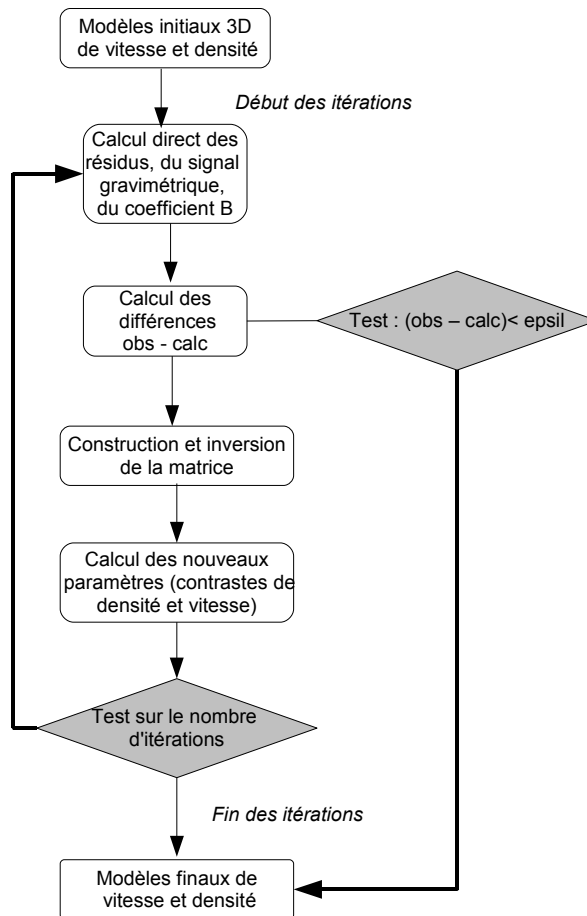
Modèles initiaux 3D de vitesse et densité

Début des itérations

Calcul direct des résidus, du signal gravimétrique, du coefficient B

Calcul des différences obs - calc

Test : (obs – calc)< epsil

Construction et inversion de la matrice

Calcul des nouveaux paramètres (contrastes de densité et vitesse)

Test sur le nombre d'itérations

Fin des itérations

Modèles finaux de vitesse et densité